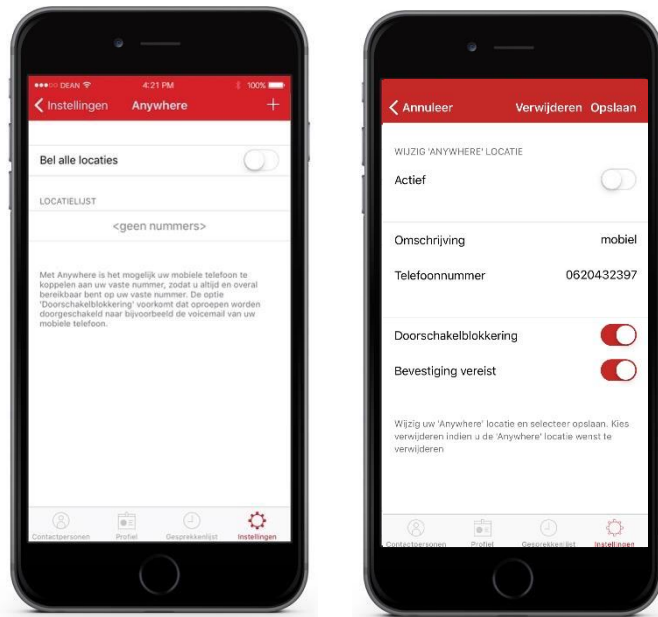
●●●○○ DEAN 4:21 PM 100%

Instellingen Anywhere +

Bel alle locaties

LOCATIELIJST

<geen nummers>

Met Anywhere is het mogelijk uw mobiele telefoon te koppelen aan uw vaste nummer, zodat u altijd en overal bereikbaar bent op uw vaste nummer. De optie 'Doorschakelblokkering' voorkomt dat oproepen worden doorgeschakeld naar bijvoorbeeld de voicemail van uw mobiele telefoon.

Contactpersonen Profiel Gesprekkenlijst Instellingen

Annuleer Verwijderen Opslaan

WIJZIG 'ANYWHERE' LOCATIE

Actief

Omschrijving mobiel

Telefoonnummer 0620432397

Doorschakelblokkering

Bevestiging vereist

Wijzig uw 'Anywhere' locatie en selecteer opslaan. Kies verwijderen indien u de 'Anywhere' locatie wenst te verwijderen

Contactpersonen Profiel Gesprekkenlijst Instellingen